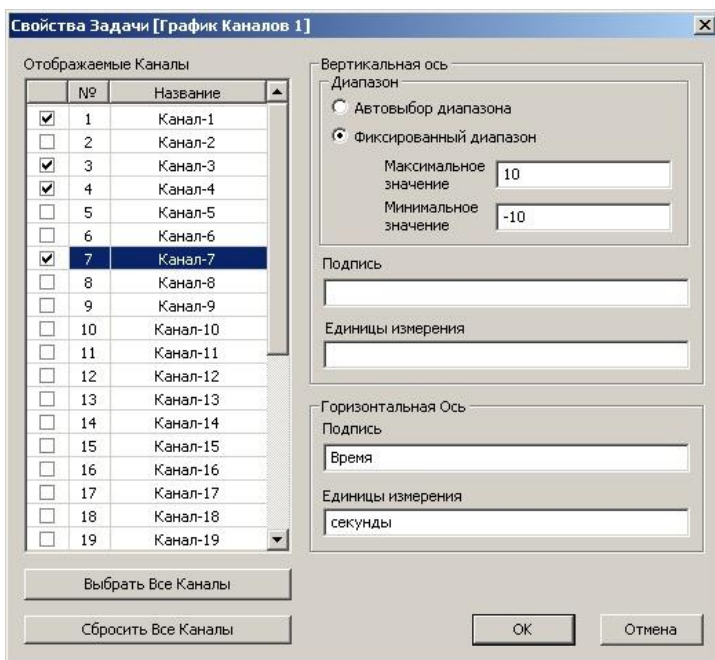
Свойства Задачи [График Каналов 1]

×

Отображаемые Каналы

| | № | Название |
|---|---|---|
| ☑ | 1 | Канал-1 |
| ☐ | 2 | Канал-2 |
| ☑ | 3 | Канал-3 |
| ☑ | 4 | Канал-4 |
| ☐ | 5 | Канал-5 |
| ☐ | 6 | Канал-6 |
| ☑ | 7 | Канал-7 |
| ☐ | 8 | Канал-8 |
| ☐ | 9 | Канал-9 |
| ☐ | 10 | Канал-10 |
| ☐ | 11 | Канал-11 |
| ☐ | 12 | Канал-12 |
| ☐ | 13 | Канал-13 |
| ☐ | 14 | Канал-14 |
| ☐ | 15 | Канал-15 |
| ☐ | 16 | Канал-16 |
| ☐ | 17 | Канал-17 |
| ☐ | 18 | Канал-18 |
| ☐ | 19 | Канал-19 |

Выбрать Все Каналы

Сбросить Все Каналы

Вертикальная ось

Диапазон

Автовыбор диапазона

Фиксированный диапазон

Максимальное значение 10

Минимальное значение -10

Подпись

Единицы измерения

Горизонтальная Ось

Подпись

Время

Единицы измерения

секунды

OK

Отмена